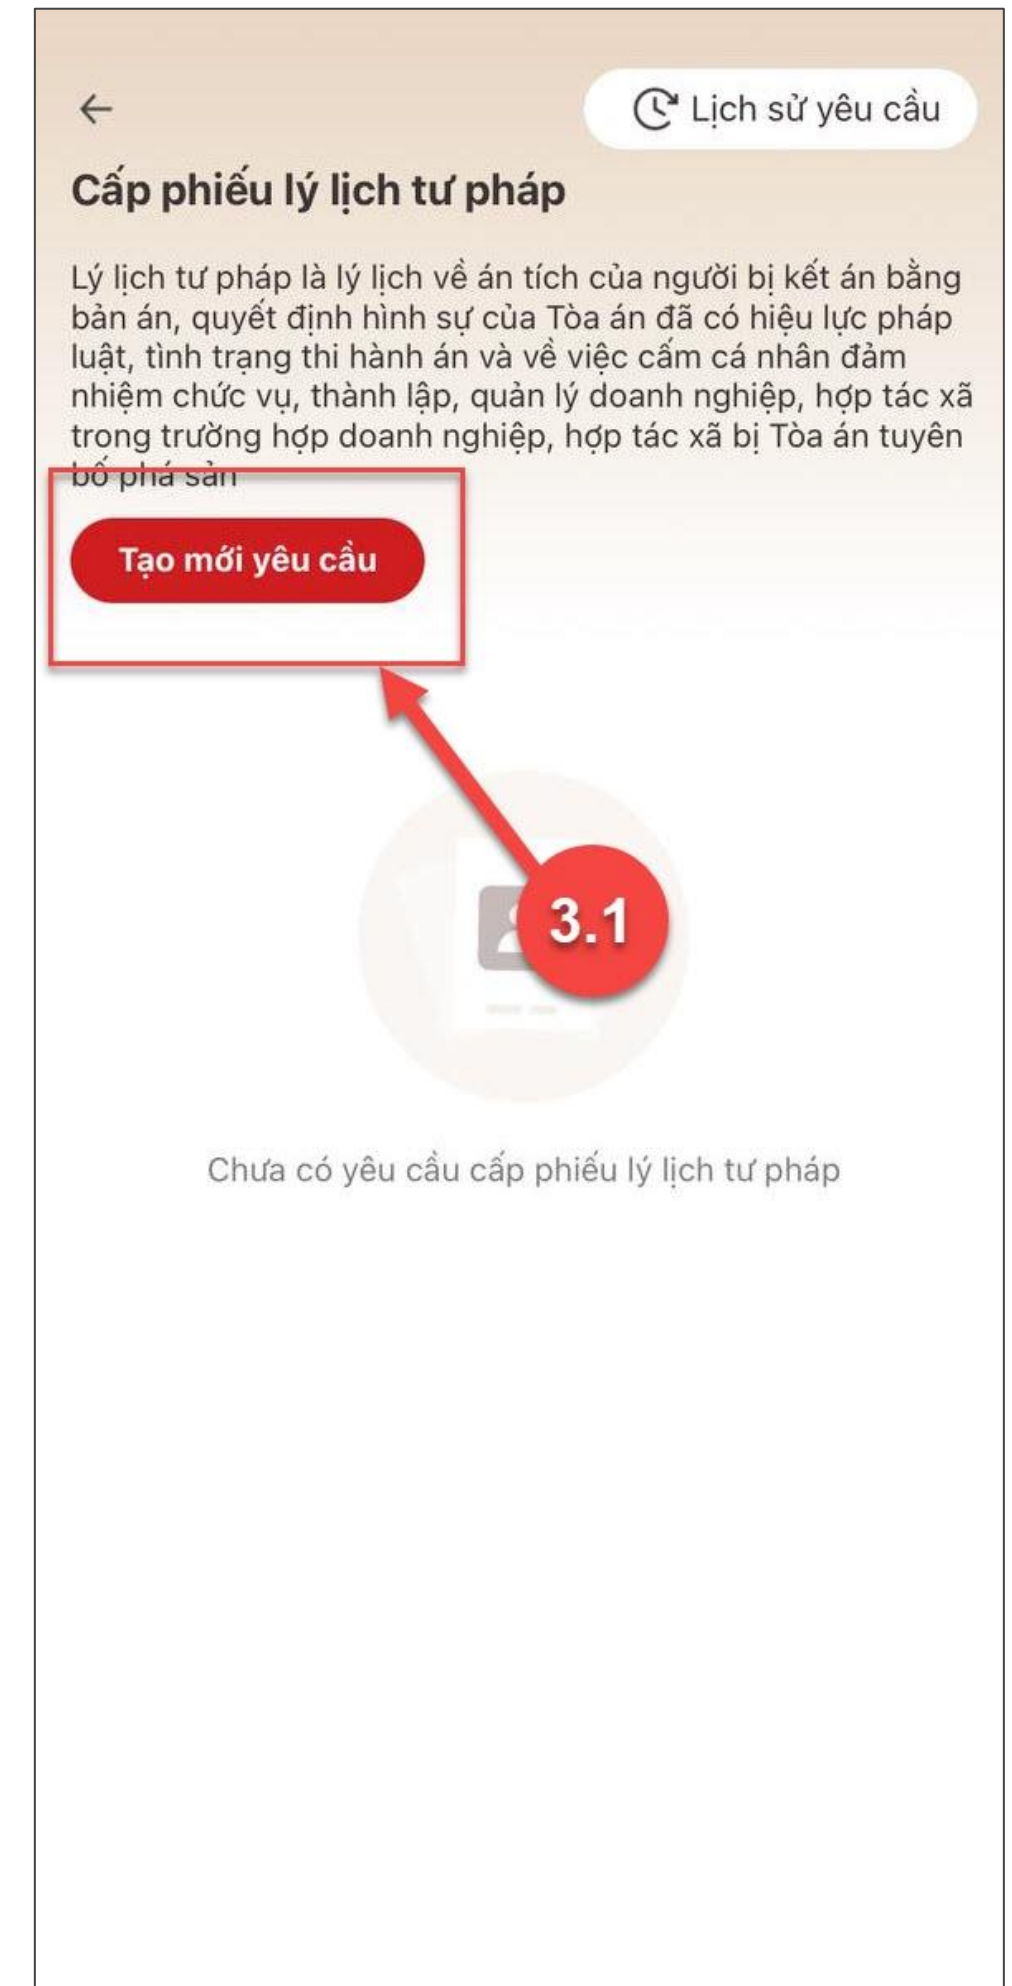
Lịch sử yêu cầu

Cấp phiếu lý lịch tư pháp

Lý lịch tư pháp là lý lịch về án tích của người bị kết án bằng bản án, quyết định hình sự của Tòa án đã có hiệu lực pháp luật, tình trạng thi hành án và về việc cấm cá nhân đảm nhiệm chức vụ, thành lập, quản lý doanh nghiệp, hợp tác xã trong trường hợp doanh nghiệp, hợp tác xã bị Tòa án tuyên bố phá sản

Tạo mới yêu cầu

3.1

Chưa có yêu cầu cấp phiếu lý lịch tư pháp